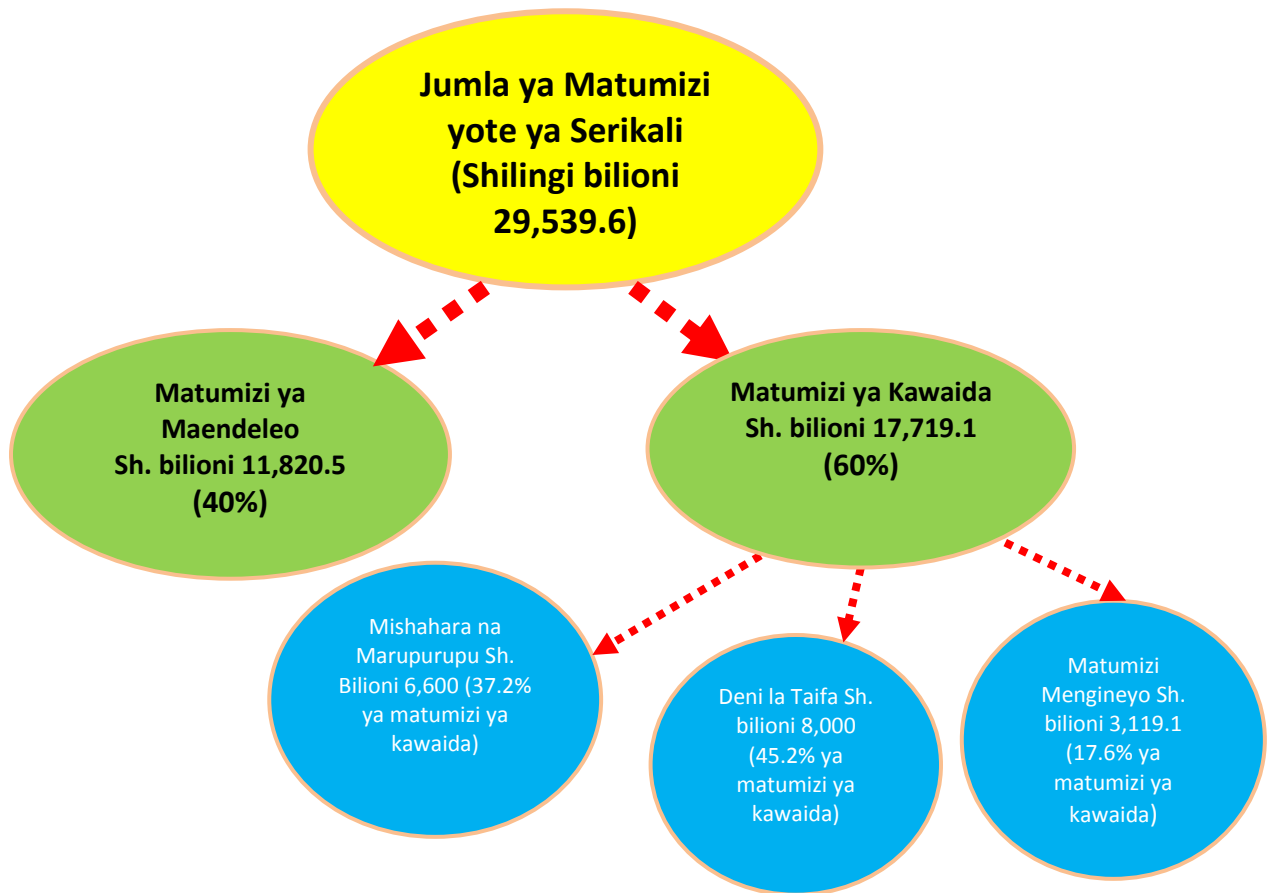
Jumla ya Matumizi yote ya Serikali (Shilingi bilioni 29,539.6)

Matumizi ya Maendeleo Sh. bilioni 11,820.5 (40%)

Matumizi ya Kawaida Sh. bilioni 17,719.1 (60%)

Mishahara na Marupurupu Sh. Bilioni 6,600 (37.2% ya matumizi ya kawaida)

Deni la Taifa Sh. bilioni 8,000 (45.2% ya matumizi ya kawaida)

Matumizi Mengineyo Sh. bilioni 3,119.1 (17.6% ya matumizi ya kawaida)